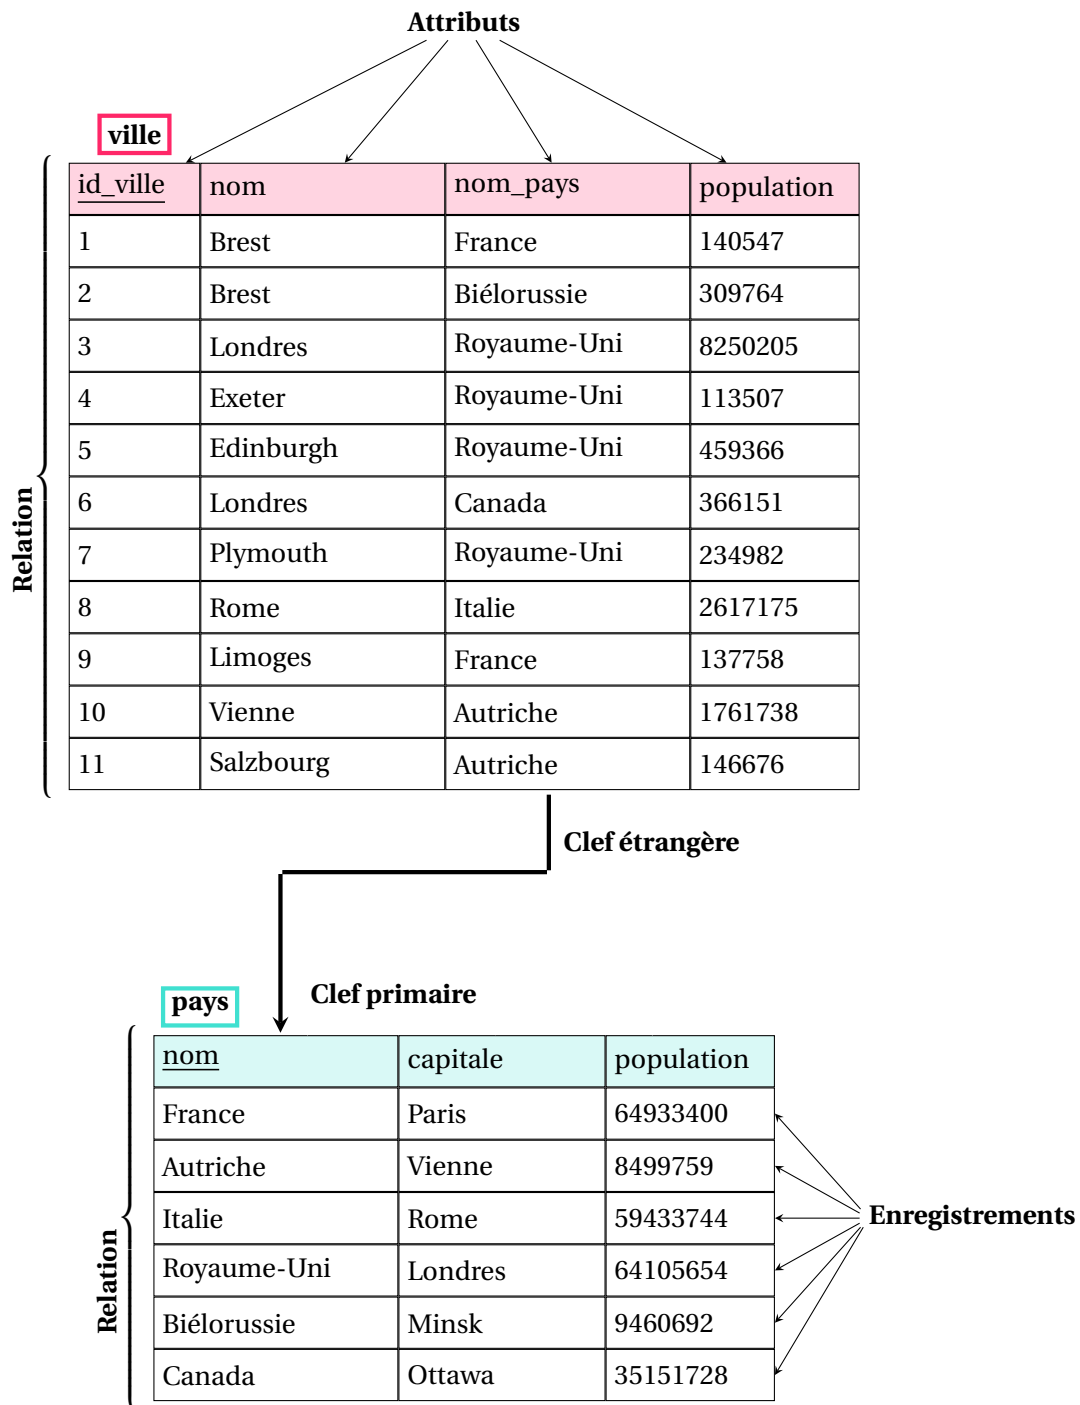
Attributs

ville

Relation

| id_ville | nom | nom_pays | population |
|---|---|---|---|
| 1 | Brest | France | 140547 |
| 2 | Brest | Biélorussie | 309764 |
| 3 | Londres | Royaume-Uni | 8250205 |
| 4 | Exeter | Royaume-Uni | 113507 |
| 5 | Edinburgh | Royaume-Uni | 459366 |
| 6 | Londres | Canada | 366151 |
| 7 | Plymouth | Royaume-Uni | 234982 |
| 8 | Rome | Italie | 2617175 |
| 9 | Limoges | France | 137758 |
| 10 | Vienne | Autriche | 1761738 |
| 11 | Salzbourg | Autriche | 146676 |

Clef étrangère

Clef primaire

pays

Relation

| nom | capitale | population |
|---|---|---|
| France | Paris | 64933400 |
| Autriche | Vienne | 8499759 |
| Italie | Rome | 59433744 |
| Royaume-Uni | Londres | 64105654 |
| Biélorussie | Minsk | 9460692 |
| Canada | Ottawa | 35151728 |

Enregistrements